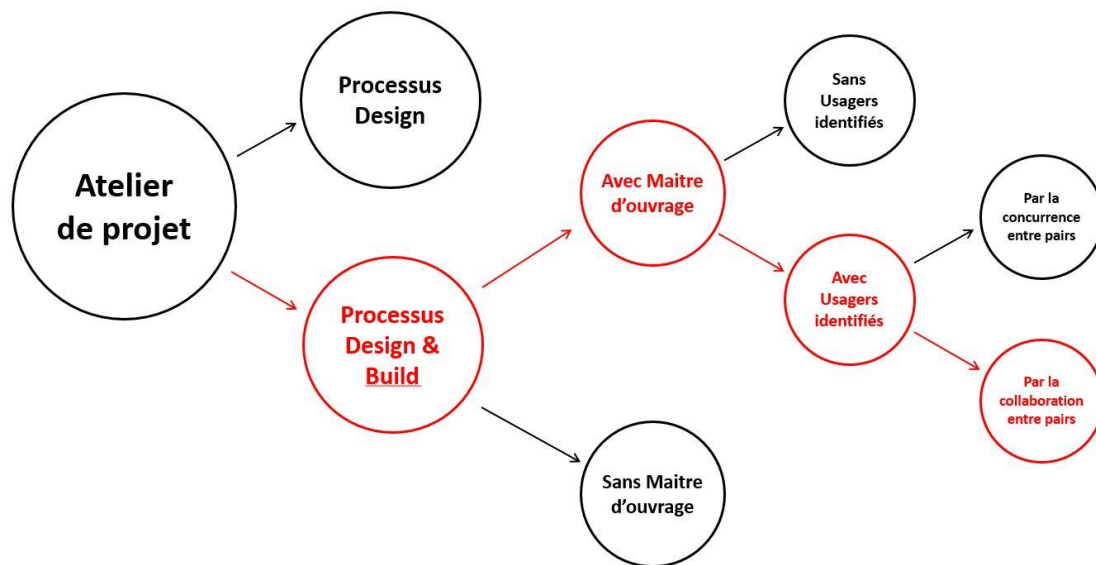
Atelier de projet

Processus Design

Processus Design & Build

Avec Maitre d'ouvrage

Sans Maitre d'ouvrage

Sans Usagers identifiés

Avec Usagers identifiés

Par la concurrence entre pairs

Par la collaboration entre pairs